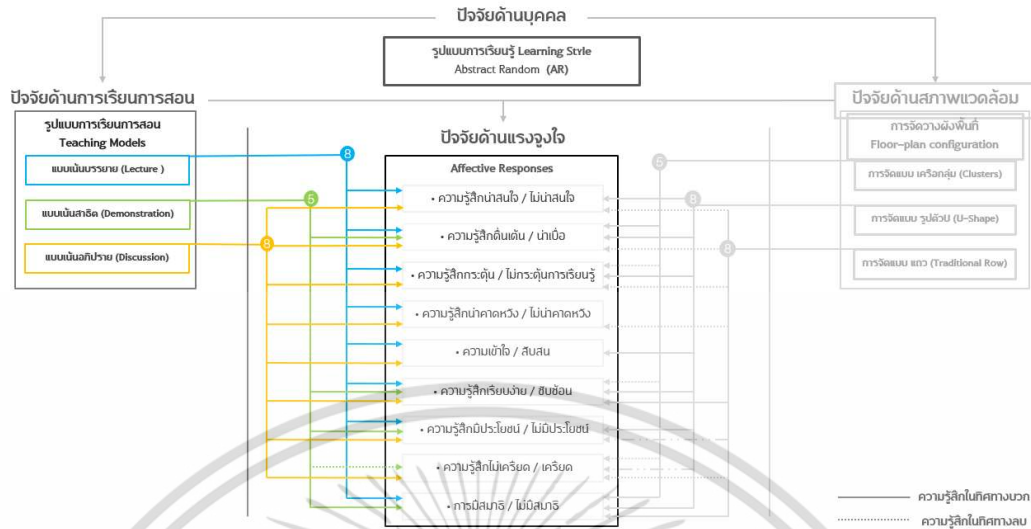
ปัจจัยด้านบุคคล

รูปแบบการเรียนรู้ Learning Style
Abstract Random (AR)

ปัจจัยด้านการเรียนการสอน

รูปแบบการเรียนการสอน
Teaching Models

แบบเน้นบรรยาย (Lecture)

แบบเน้นสาธิต (Demonstration)

แบบเน้นอภิปราย (Discussion)

ปัจจัยด้านแรงจูงใจ

Affective Responses

8

5

8

• ความรู้สึกน่าสนใจ / ไม่น่าสนใจ

• ความรู้สึกตื่นเต้น / น่าเบื่อ

• ความรู้สึกกระตุ้น / ไม่กระตุ้นการเรียนรู้

• ความรู้สึกน่าคาดหวัง / ไม่น่าคาดหวัง

• ความเข้าใจ / สับสน

• ความรู้สึกเรียบง่าย / ซับซ้อน

• ความรู้สึกมีประโยชน์ / ไม่มีประโยชน์

• ความรู้สึกไม่เครียด / เครียด

• การมีสมาธิ / ไม่มีสมาธิ

ปัจจัยด้านสภาพแวดล้อม

การจัดวางผังพื้นที่
Floor-plan configuration

5

8

8

การจัดแบบ เครือกลุ่ม (Clusters)

การจัดแบบ รูปตัวU (U-Shape)

การจัดแบบ แถว (Traditional Row)

ความรู้สึกในทิศทางบวก

ความรู้สึกในทิศทางลบ